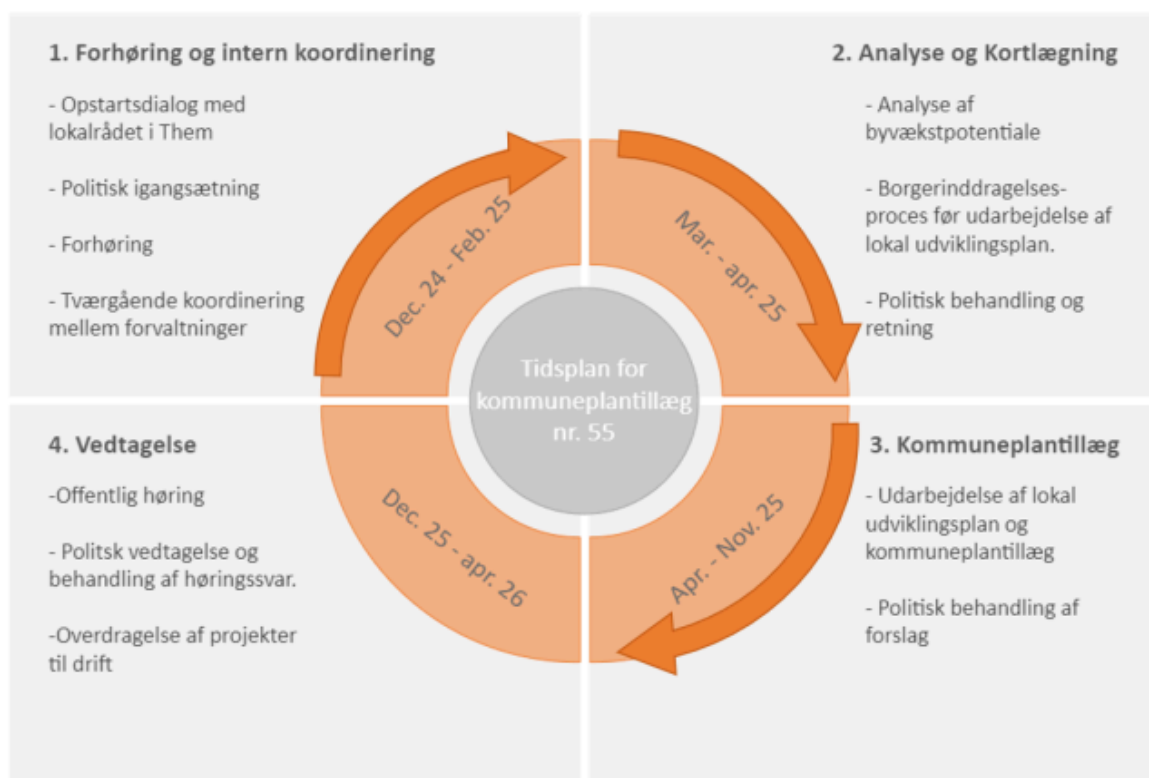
1. Forhøring og intern koordinering

- Opstartsdialog med lokalrådet i Them

- Politisk igangsætning

- Forhøring

- Tværgående koordinering mellem forvaltninger

2. Analyse og Kortlægning

- Analyse af byvækstpotentiale

- Borgerinddragelsesproces før udarbejdelse af lokal udviklingsplan.

- Politisk behandling og retning

Dec. 24 - Feb. 25

Mar. - apr. 25

Tidsplan for kommuneplantillæg nr. 55

Dec. 25 - apr. 26

Apr. - Nov. 25

4. Vedtagelse

-Offentlig høring

- Politsk vedtagelse og behandling af høringssvar.

-Overdragelse af projekter til drift

3. Kommuneplantillæg

- Udarbejdelse af lokal udviklingsplan og kommuneplantillæg

- Politisk behandling af forslag